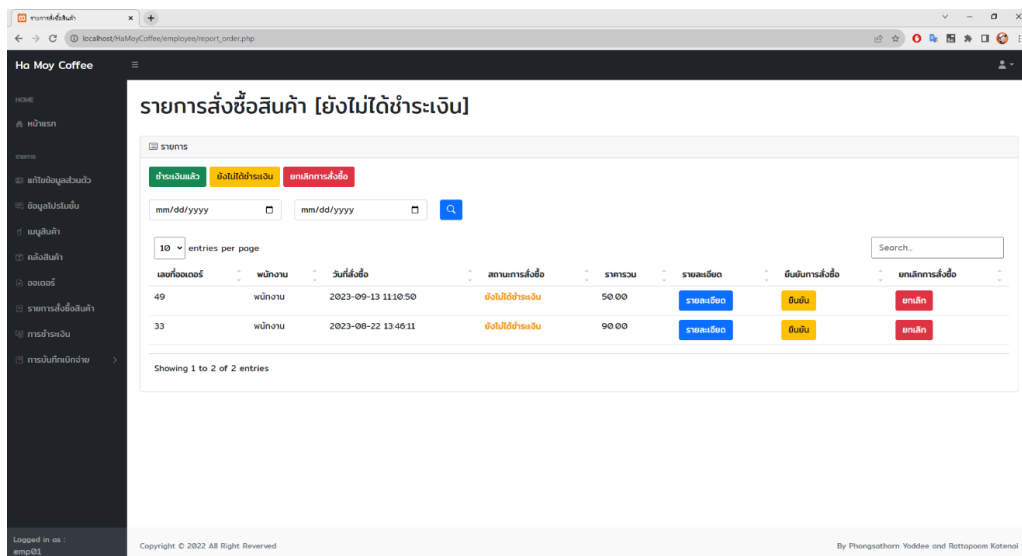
รายการสั่งซื้อสินค้า ×

localhost/HaMoyCoffee/employee/report_order.php

Ha Moy Coffee

HOME
หน้าแรก
รายการ
แก้ไขข้อมูลส่วนตัว
ข้อมูลโปรโมชั่น
เมนูสินค้า
คลังสินค้า
ออเดอร์
รายการสั่งซื้อสินค้า
การชำระเงิน
การบันทึกเบิกจ่าย

Logged in as :
emp01

# รายการสั่งซื้อสินค้า [ยังไม่ได้ชำระเงิน]

รายการ

ชำระเงินแล้ว ยังไม่ได้ชำระเงิน ยกเลิกการสั่งซื้อ

mm/dd/yyyy mm/dd/yyyy

10 entries per page

Search...

| เลขที่ออเดอร์ | พนักงาน | วันที่สั่งซื้อ | สถานะการสั่งซื้อ | ราคารวม | รายละเอียด | ยืนยันการสั่งซื้อ | ยกเลิกการสั่งซื้อ |
|---|---|---|---|---|---|---|---|
| 49 | พนักงาน | 2023-09-13 11:10:50 | ยังไม่ได้ชำระเงิน | 50.00 | รายละเอียด | ยืนยัน | ยกเลิก |
| 33 | พนักงาน | 2023-08-22 13:46:11 | ยังไม่ได้ชำระเงิน | 90.00 | รายละเอียด | ยืนยัน | ยกเลิก |

Showing 1 to 2 of 2 entries

Copyright © 2022 All Right Reverved

By Phongsathorn Yoddee and Rattapoom Katenoi